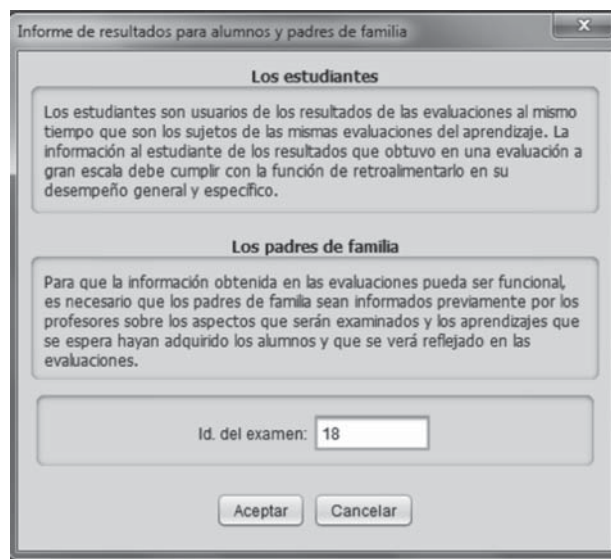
Informe de resultados para alumnos y padres de familia

x

Los estudiantes

Los estudiantes son usuarios de los resultados de las evaluaciones al mismo tiempo que son los sujetos de las mismas evaluaciones del aprendizaje. La información al estudiante de los resultados que obtuvo en una evaluación a gran escala debe cumplir con la función de retroalimentarlo en su desempeño general y específico.

Los padres de familia

Para que la información obtenida en las evaluaciones pueda ser funcional, es necesario que los padres de familia sean informados previamente por los profesores sobre los aspectos que serán examinados y los aprendizajes que se espera hayan adquirido los alumnos y que se verá reflejado en las evaluaciones.

Id. del examen: 18

Aceptar Cancelar